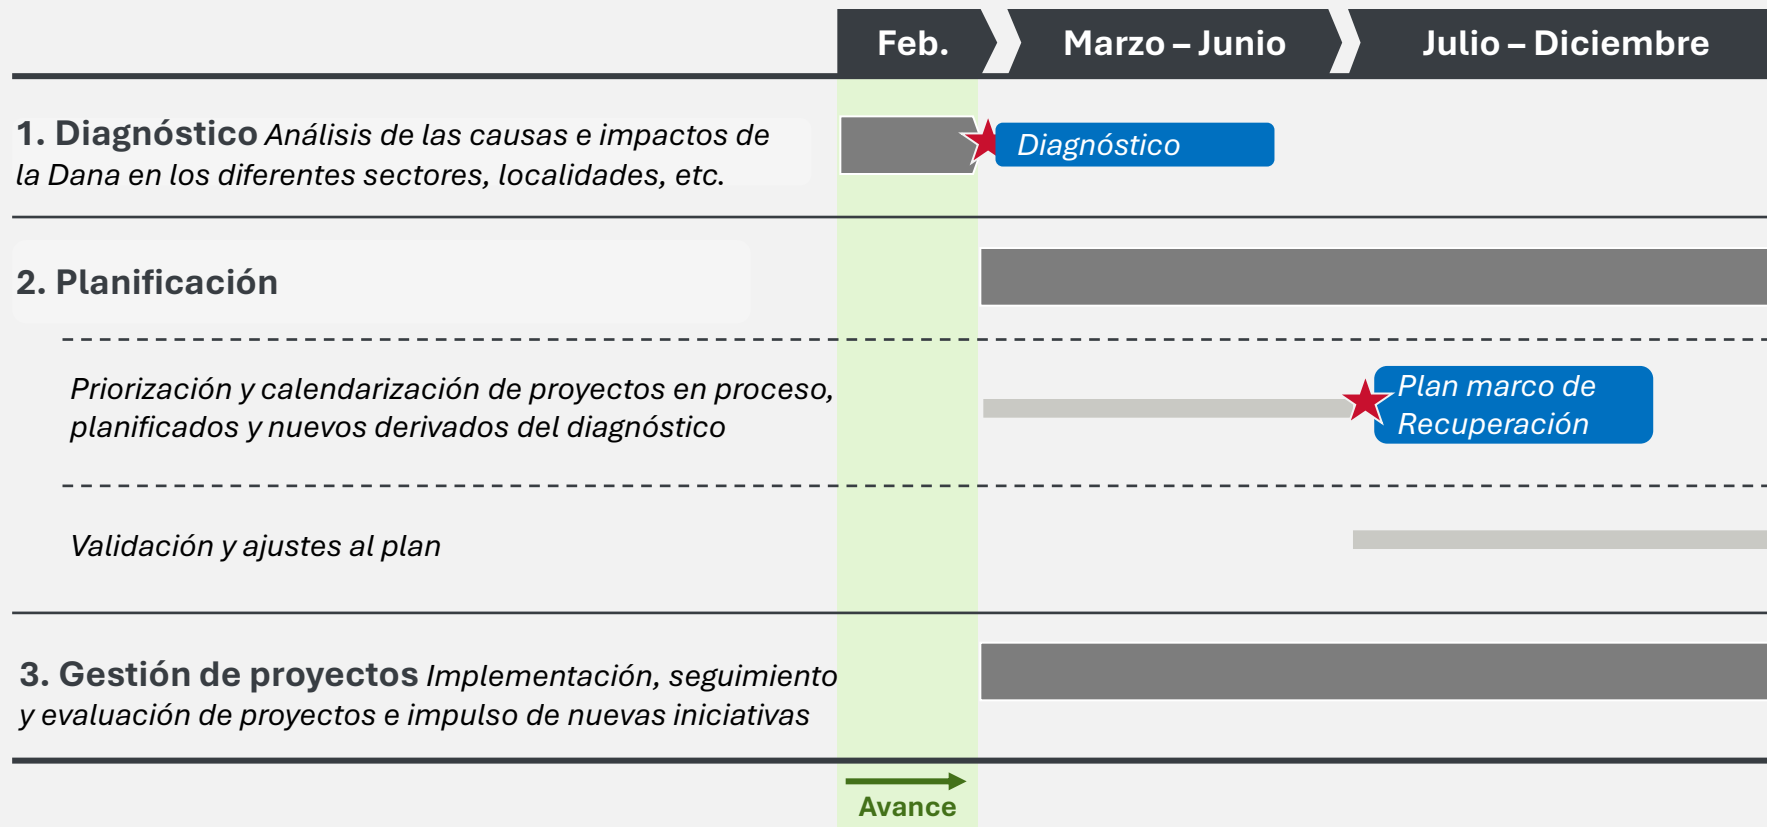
Feb.

Marzo – Junio

Julio – Diciembre

1. Diagnóstico Análisis de las causas e impactos de la Dana en los diferentes sectores, localidades, etc.

Diagnóstico

2. Planificación

Priorización y calendarización de proyectos en proceso, planificados y nuevos derivados del diagnóstico

Plan marco de Recuperación

Validación y ajustes al plan

3. Gestión de proyectos Implementación, seguimiento y evaluación de proyectos e impulso de nuevas iniciativas

Avance